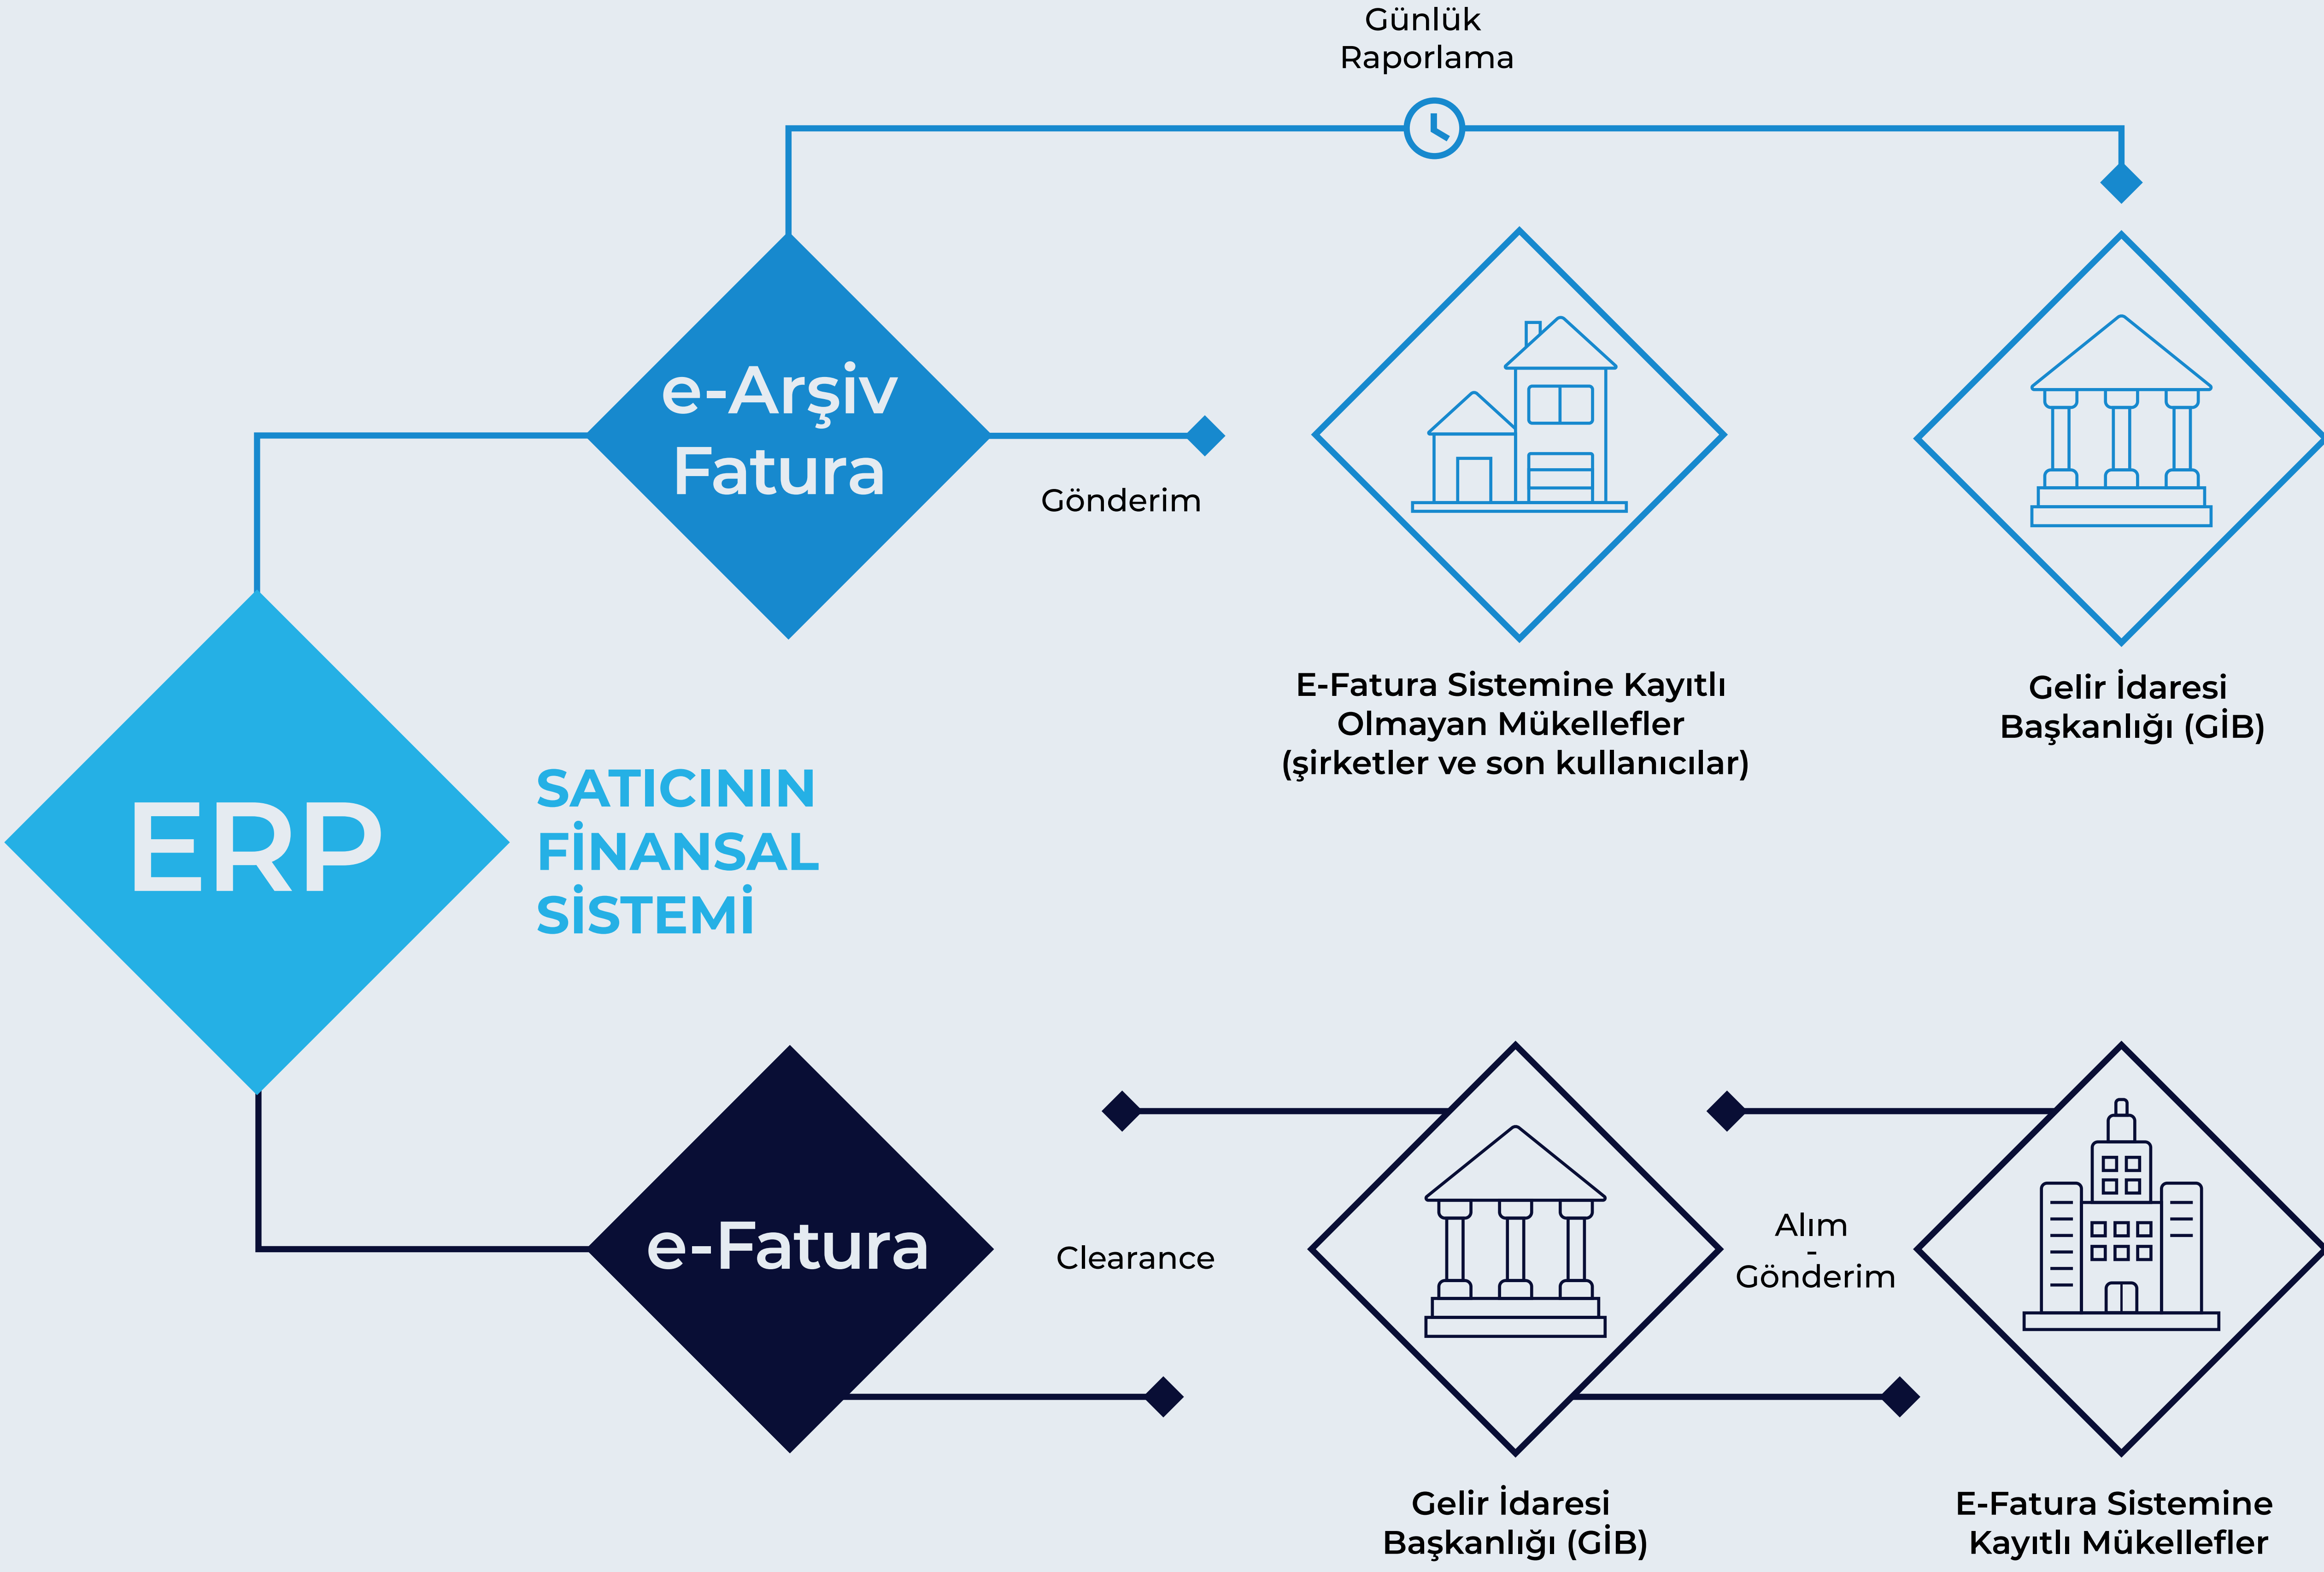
Günlük
Raporlama

e-Arşiv
Fatura

Gönderim

E-Fatura Sistemine Kayıtlı
Olmayan Mükellefler
(şirketler ve son kullanıcılar)

Gelir İdaresi
Başkanlığı (GİB)

ERP

SATICININ
FİNANSAL
SİSTEMİ

e-Fatura

Clearance

Alım
-
Gönderim

Gelir İdaresi
Başkanlığı (GİB)

E-Fatura Sistemine
Kayıtlı Mükellefler